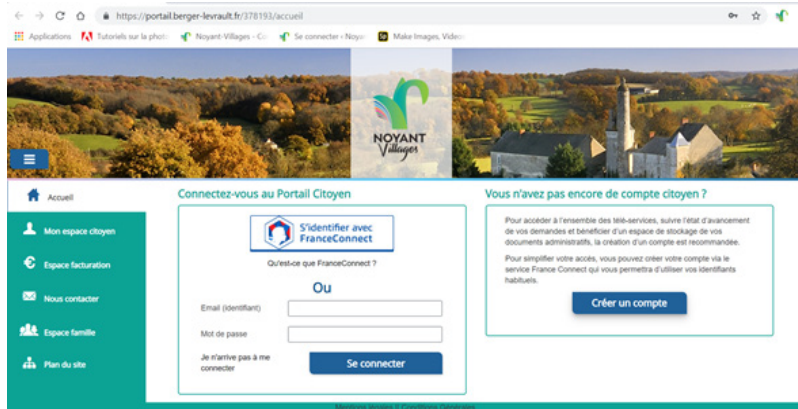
https://portail.berger-levrault.fr/378193/accueil

Applications Tutoriels sur la photo Noyant-Villages - Co Se connecter › Noya Make Images, Video

NOYANT Villages

Accueil

Mon espace citoyen

Espace facturation

Nous contacter

Espace famille

Plan du site

Connectez-vous au Portail Citoyen

S'identifier avec FranceConnect

Qu'est-ce que FranceConnect ?

Ou

Email (identifiant)

Mot de passe

Je n'arrive pas à me connecter

Se connecter

Vous n'avez pas encore de compte citoyen ?

Pour accéder à l'ensemble des télé-services, suivre l'état d'avancement de vos demandes et bénéficier d'un espace de stockage de vos documents administratifs, la création d'un compte est recommandée.

Pour simplifier votre accès, vous pouvez créer votre compte via le service France Connect qui vous permettra d'utiliser vos identifiants habituels.

Créer un compte

Mentions légales | Conditions Générales